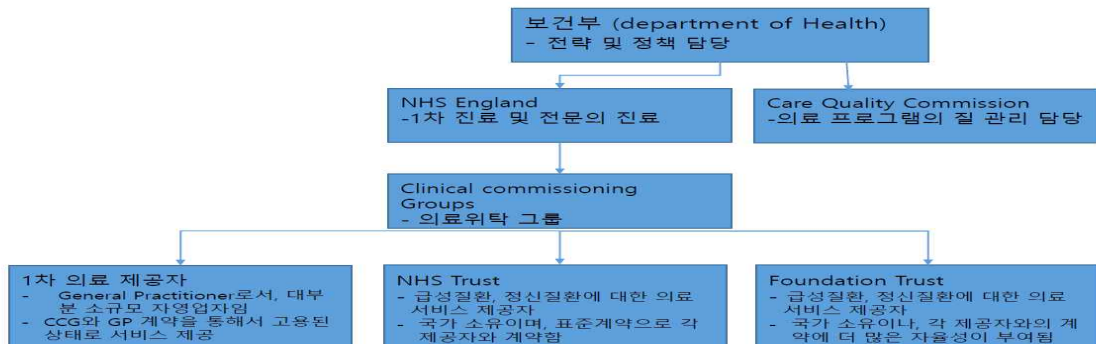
보건부 (department of Health)
- 전략 및 정책 담당

NHS England
-1차 진료 및 전문의 진료

Care Quality Commission
-의료 프로그램의 질 관리 담당

Clinical commissioning Groups
- 의료위탁 그룹

1차 의료 제공자
- General Practitioner로서, 대부분 소규모 자영업자임
- CCG와 GP 계약을 통해서 고용된 상태로 서비스 제공

NHS Trust
- 급성질환, 정신질환에 대한 의료 서비스 제공자
- 국가 소유이며, 표준계약으로 각 제공자와 계약함

Foundation Trust
- 급성질환, 정신질환에 대한 의료 서비스 제공자
- 국가 소유이나, 각 제공자와의 계약에 더 많은 자율성이 부여됨